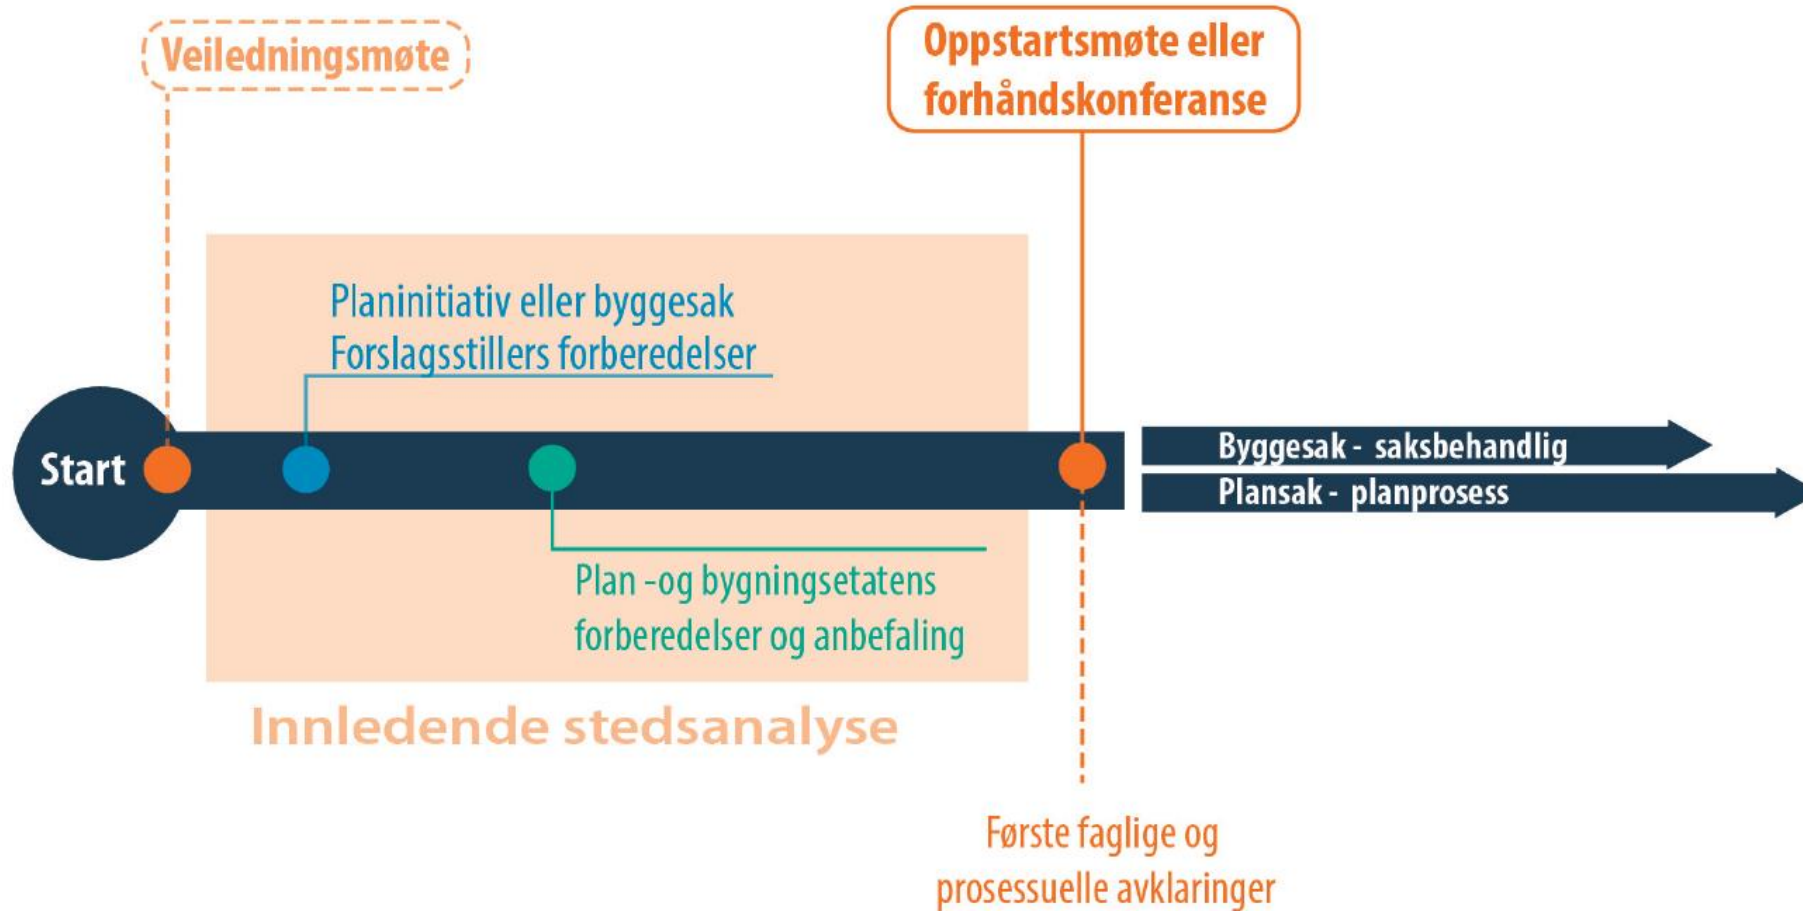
Veiledningsmøte

Oppstartsmøte eller forhåndskonferanse

Planinitiativ eller byggesak
Forslagsstillers forberedelser

Start

Byggesak - saksbehandlig

Plansak - planprosess

Plan -og bygningsetatens forberedelser og anbefaling

Innledende stedsanalyse

Første faglige og prosessuelle avklaringer